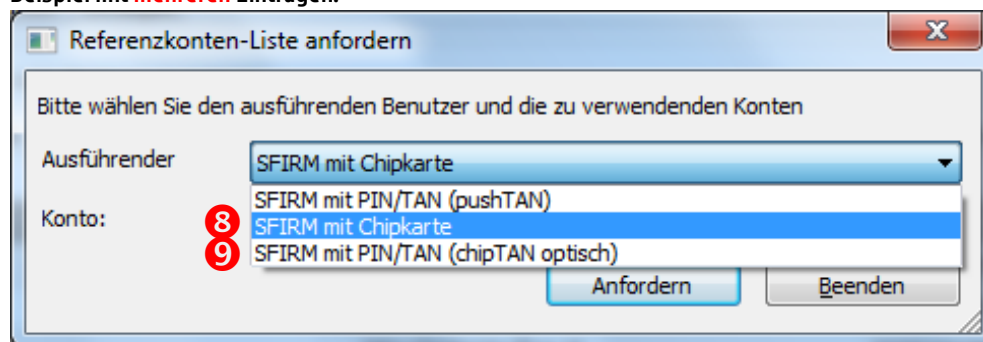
Beispiel mit mehreren Einträgen:

Referenzkonten-Liste anfordern

Bitte wählen Sie den ausführenden Benutzer und die zu verwendenden Konten

Ausführender

SFIRM mit Chipkarte

SFIRM mit PIN/TAN (pushTAN)

Konto:

8

SFIRM mit Chipkarte

9

SFIRM mit PIN/TAN (chipTAN optisch)

Anfordern

Beenden